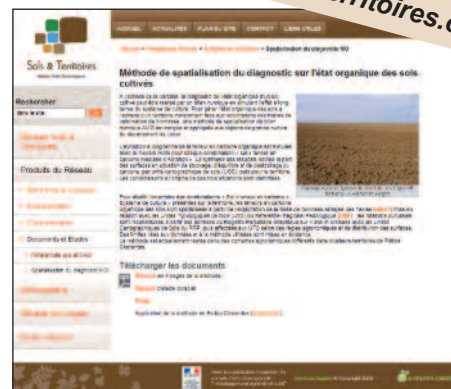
rritoires.c

Sols & Territoires

ACCUEIL ACTUALITES PLAN DU SITE CONTACT LIENS UTILES

Rechercher

Produits du Réseau

Documents et Etudes

Méthode de spatialisation du diagnostic sur l'état organique des sols cultivés

Télécharger les documents

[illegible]